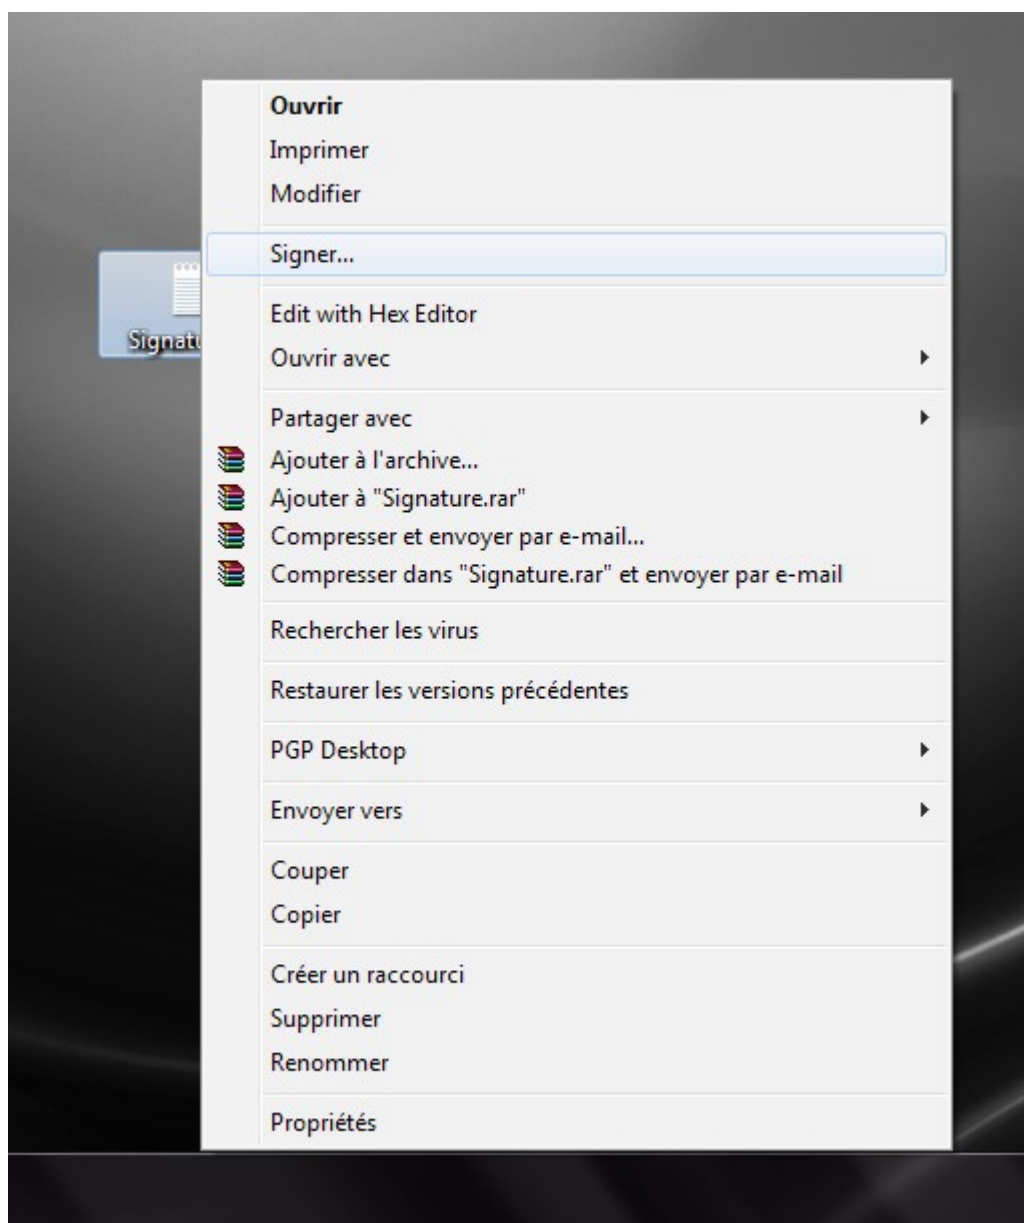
Signatu

Ouvrir
Imprimer
Modifier

Signer...

Edit with Hex Editor
Ouvrir avec

Partager avec
Ajouter à l'archive...
Ajouter à "Signature.rar"
Compresser et envoyer par e-mail...
Compresser dans "Signature.rar" et envoyer par e-mail

Rechercher les virus

Restaurer les versions précédentes

PGP Desktop

Envoyer vers

Couper
Copier

Créer un raccourci
Supprimer
Renommer

Propriétés